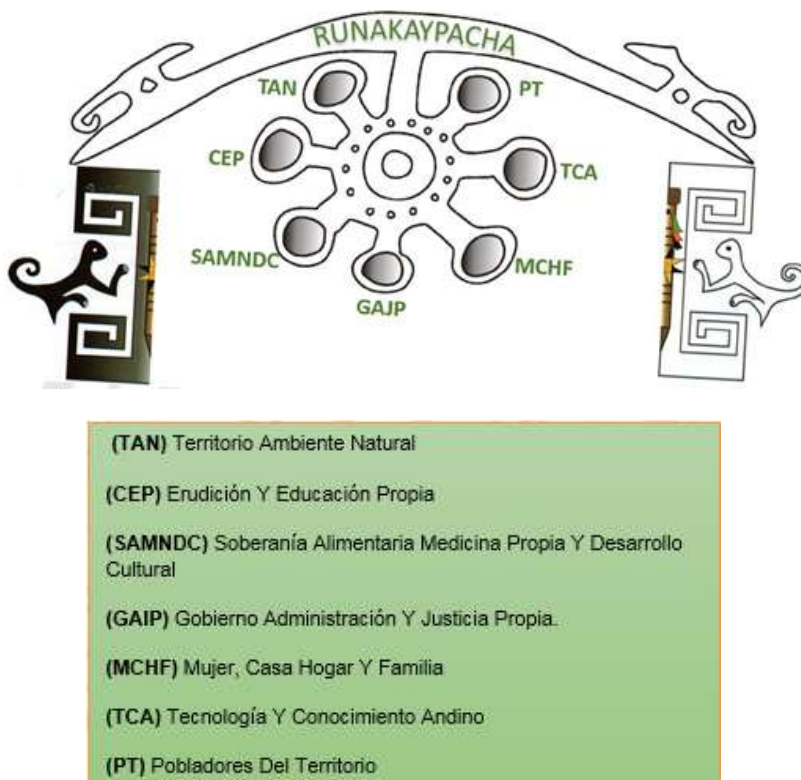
RUNAKAYPACHA

TAN

PT

CEP

TCA

SAMNDC

MCHF

GAJP

**(TAN)** Territorio Ambiente Natural

**(CEP)** Erudición Y Educación Propia

**(SAMNDC)** Soberanía Alimentaria Medicina Propia Y Desarrollo Cultural

**(GAIP)** Gobierno Administración Y Justicia Propia.

**(MCHF)** Mujer, Casa Hogar Y Familia

**(TCA)** Tecnología Y Conocimiento Andino

**(PT)** Pobladores Del Territorio